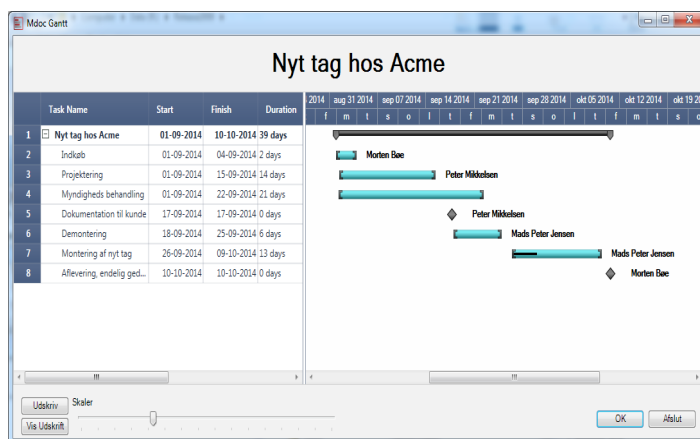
Mdoc Gantt

Nyt tag hos Acme

| | Task Name | Start | Finish | Duration |
|---|---|---|---|---|
| 1 | ⊟ Nyt tag hos Acme | 01-09-2014 | 10-10-2014 | 39 days |
| 2 | Indkøb | 01-09-2014 | 04-09-2014 | 2 days |
| 3 | Projektering | 01-09-2014 | 15-09-2014 | 14 days |
| 4 | Myndigheds behandling | 01-09-2014 | 22-09-2014 | 21 days |
| 5 | Dokumentation til kunde | 17-09-2014 | 17-09-2014 | 0 days |
| 6 | Demontering | 18-09-2014 | 25-09-2014 | 6 days |
| 7 | Montering af nyt tag | 26-09-2014 | 09-10-2014 | 13 days |
| 8 | Aflevering, endelig ged... | 10-10-2014 | 10-10-2014 | 0 days |

2014 | aug 31 2014 | sep 07 2014 | sep 14 2014 | sep 21 2014 | sep 28 2014 | okt 05 2014 | okt 12 2014 | okt 19 20

f m t s o l t f m t s o l t f m t s o l t f m t s

Morten Bøe
Peter Mikkelsen
Peter Mikkelsen
Mads Peter Jensen
Mads Peter Jensen
Morten Bøe

Udskriv
Vis Udskrift
Skaler
OK
Afslut